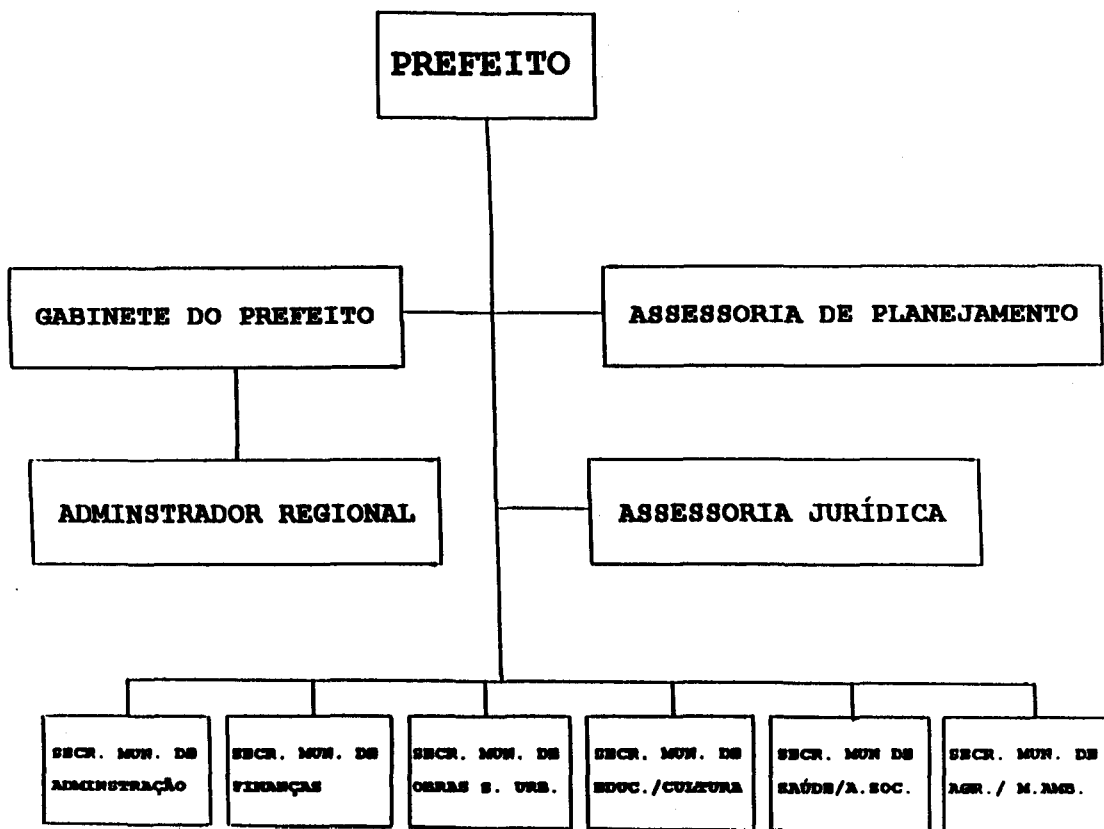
PREFEITO

GABINETE DO PREFEITO

ASSESSORIA DE PLANEJAMENTO

ADMINSTRADOR REGIONAL

ASSESSORIA JURÍDICA

SECR. MUN. DE ADMINSTRAÇÃO

SECR. MUN. DE FINANÇAS

SECR. MUN. DE OBRAS S. URB.

SECR. MUN. DE EDUC./CULTURA

SECR. MUN DE SAÚDE/A.SOC.

SECR. MUN. DE AGR./ M.AMB.